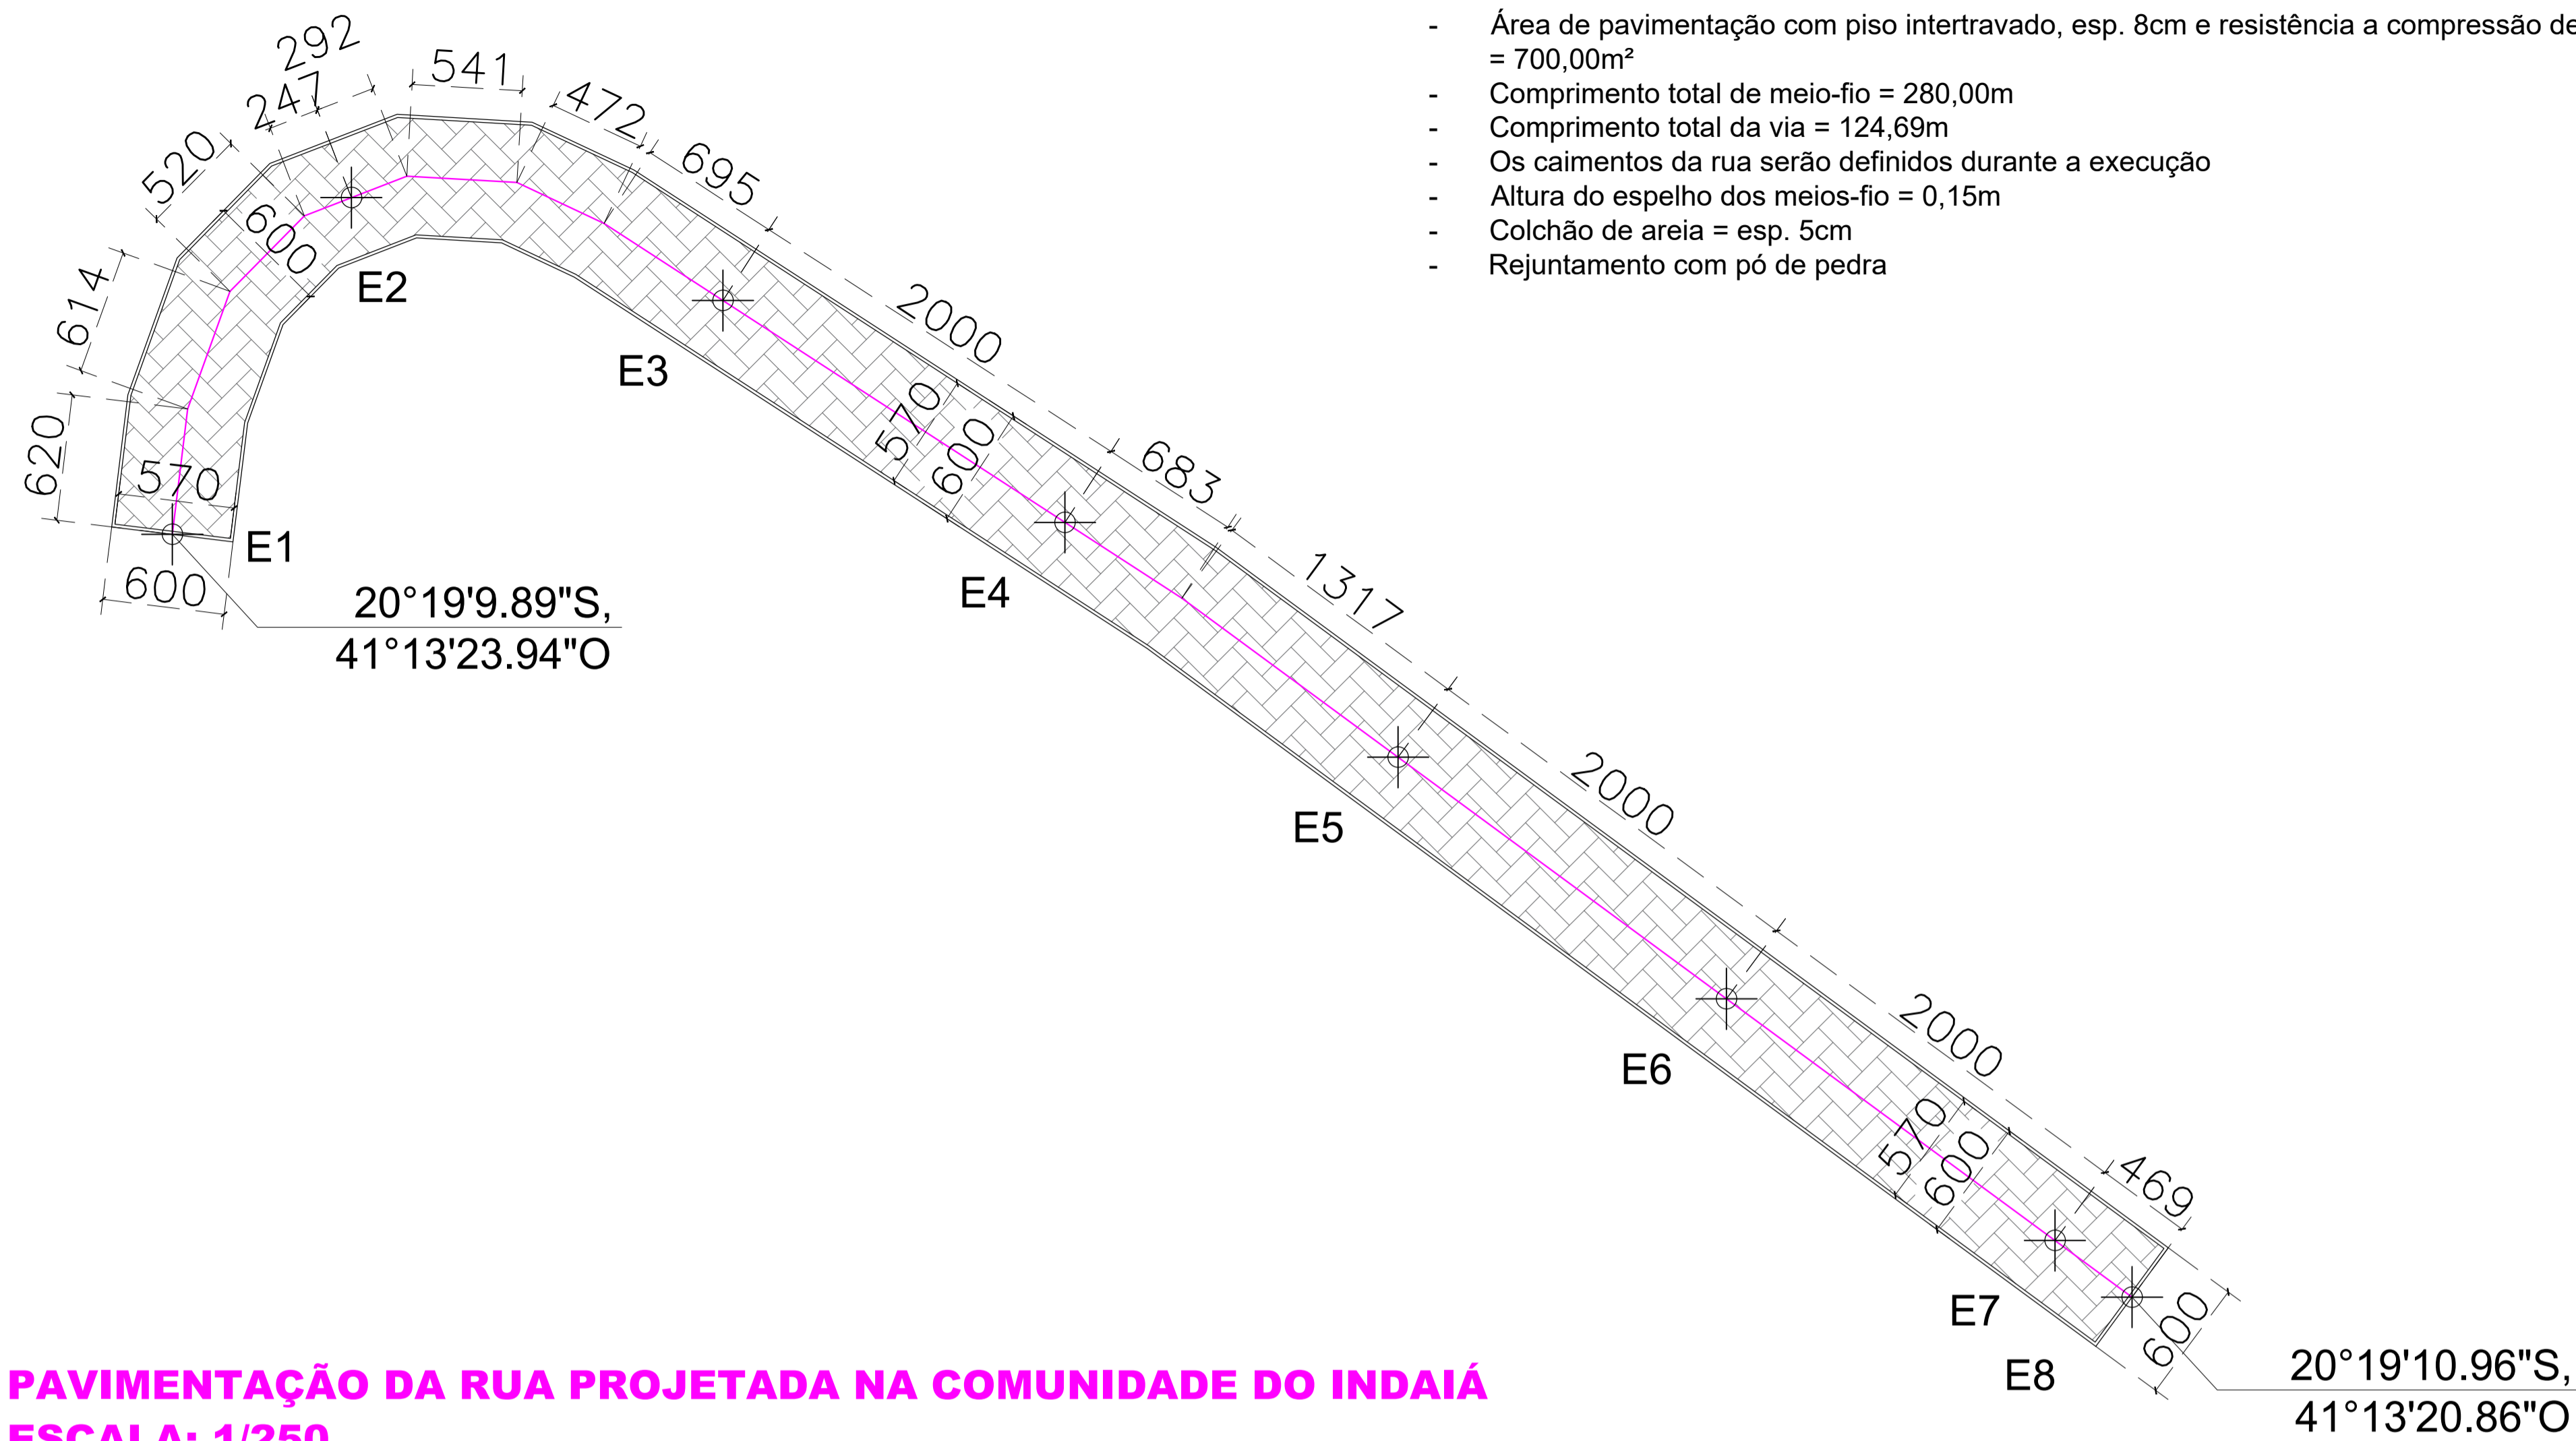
- Área de pavimentação com piso intertravado, esp. 8cm e resistência a compressão de = 700,00m²
- Comprimento total de meio-fio = 280,00m
- Comprimento total da via = 124,69m
- Os caimentos da rua serão definidos durante a execução
- Altura do espelho dos meios-fio = 0,15m
- Colchão de areia = esp. 5cm
- Rejuntamento com pó de pedra

292
247
541
472
695
520
600
614
620
570
600
E1
E2
E3
E4
E5
E6
E7
E8
2000
570
600
683
1317
2000
2000
570
600
469
600

20°19'9.89"S,
41°13'23.94"O

20°19'10.96"S,
41°13'20.86"O

PAVIMENTAÇÃO DA RUA PROJETADA NA COMUNIDADE DO INDAIÁ
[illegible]